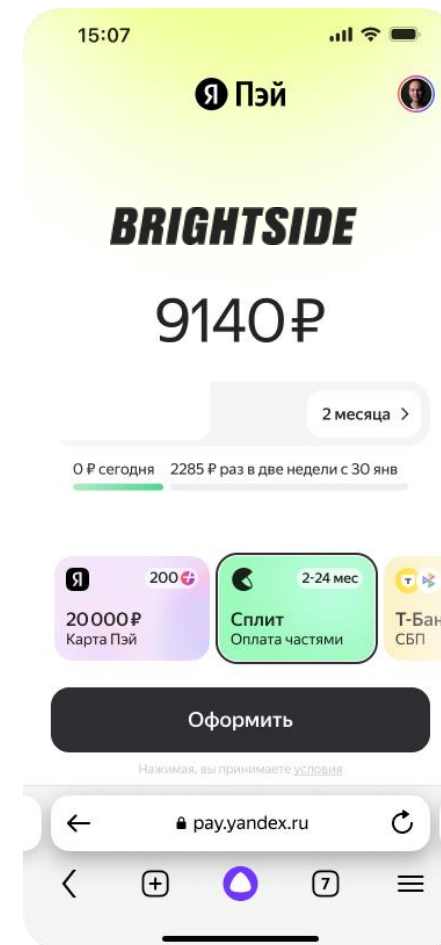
15:07

Я Пэй

BRIGHTSIDE

9140₽

2 месяца >

0 ₽ сегодня 2285 ₽ раз в две недели с 30 янв

Я 200

20 000₽
Карта Пэй

2-24 мес

Сплит
Оплата частями

Т-Бан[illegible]
СБП

Оформить

Нажимая, вы принимаете условия

← pay.yandex.ru

7